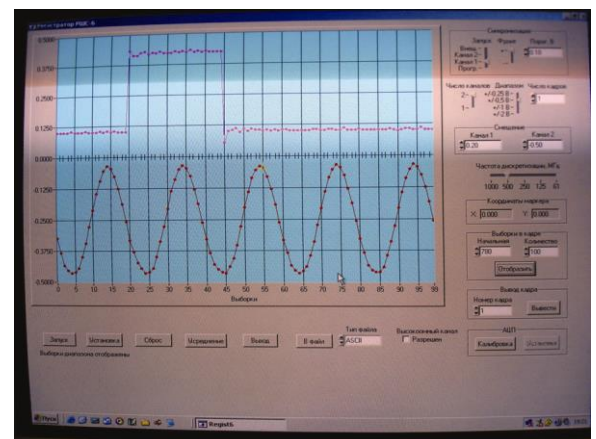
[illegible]

0.5000
0.3750
0.2500
0.1250
0.0000
-0.1250
-0.2500
-0.3750
-0.5000
0 5 10 15 20 25 30 35 40 45 50 55 60 65 70 75 80 85 90 95 99
Выборки

Синхронизация
Запуск Фронт Порог, В
Внеш. Канал 2 Канал 1 Прогр.
0.10

Число каналов Диапазон Число кадров
2 1
+/-0.25 В +/-0.5 В +/-1 В +/-2 В
1

Смещение
Канал 1 Канал 2
0.20 0.50

Частота дискретизации, МГц
1000 500 250 125 63

Координаты маркера
X: 0.000 Y: 0.000

Выборки в кадре
Начальная Количество
700 100
Отобразить

Вывод кадра
Номер кадра
1
Вывести

АЦП
Калибровка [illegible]

Запуск Установка Сброс Усреднение Выход В файл
Тип файла
ASCII
Выходной канал
Разрешен
Выборка диапазона отображена

Пуск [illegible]